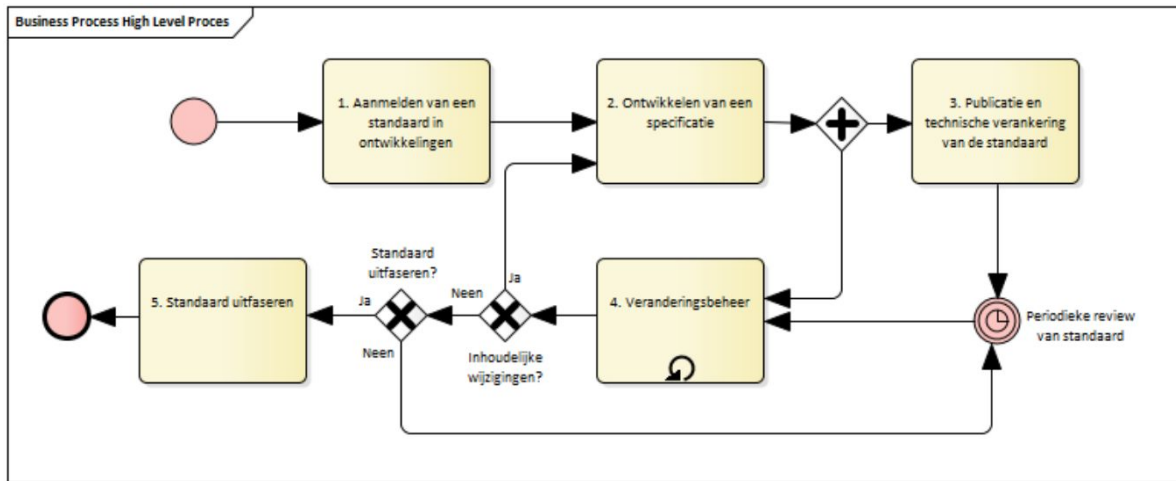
Business Process High Level Proces

1. Aanmelden van een standaard in ontwikkelingen

2. Ontwikkelen van een specificatie

3. Publicatie en technische verankering van de standaard

Standaard uitfaseren?

Ja

Ja

Neen

5. Standaard uitfaseren

Neen

Inhoudelijke wijzigingen?

4. Veranderingsbeheer

Periodieke review van standaard